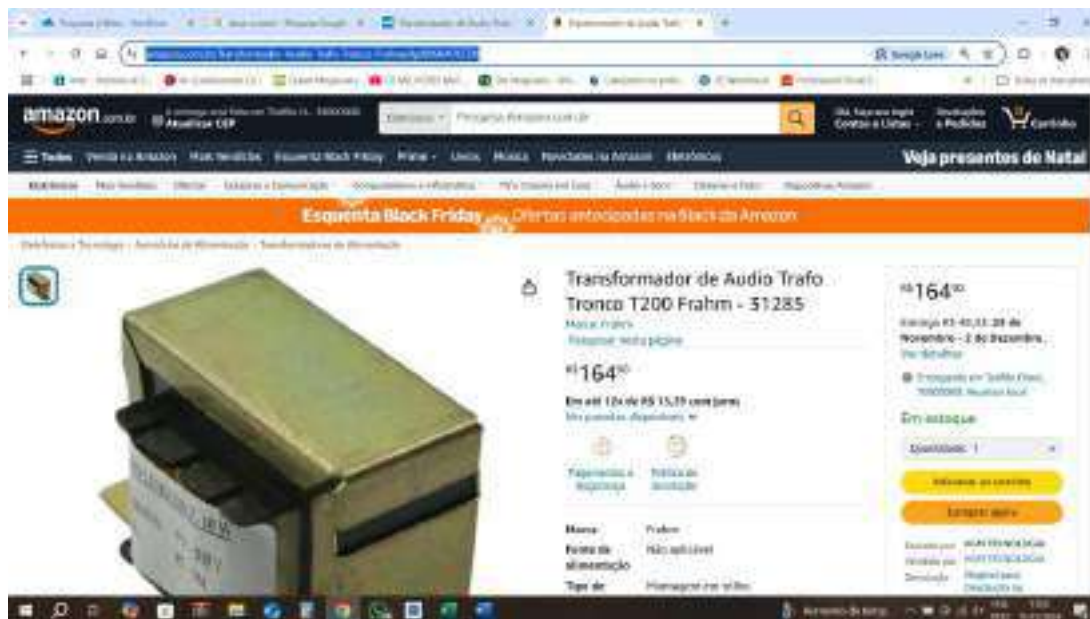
amazon.com.br

Atualizar CEP

Todos

Veja presentes de Natal

Esquenta Black Friday

Ofertas antecipadas na Black da Amazon

Transformador de Audio Trafo Tronco T200 Frahm - 31285

Marca: Frahm

R$164⁹⁰

R$164⁹⁰

Em estoque

Quantidade: 1

Adicionar ao carrinho

Comprar agora

Marca: Frahm

Fonte de alimentação: Não aplicável

Tipo de